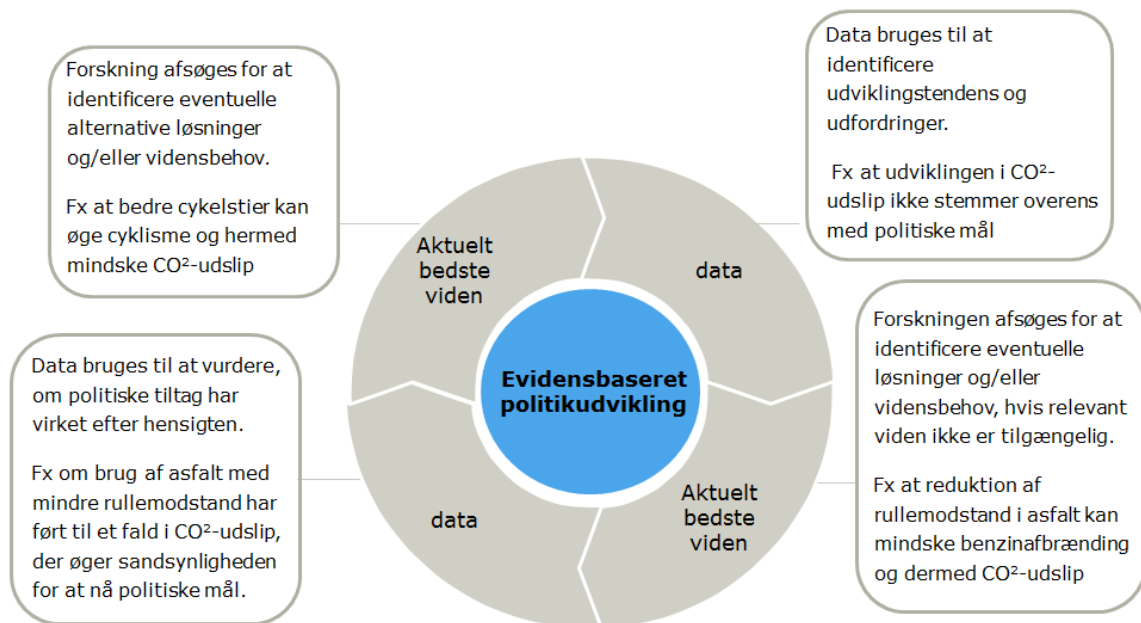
Forskning afsøges for at identificere eventuelle alternative løsninger og/eller vidensbehov.

Fx at bedre cykelstier kan øge cyklisme og hermed mindske CO²-udslip

Data bruges til at identificere udviklingstendens og udfordringer.

Fx at udviklingen i CO²-udslip ikke stemmer overens med politiske mål

Aktuelt bedste viden

data

Evidensbaseret politikudvikling

data

Aktuelt bedste viden

Data bruges til at vurdere, om politiske tiltag har virket efter hensigten.

Fx om brug af asfalt med mindre rullemodstand har ført til et fald i CO²-udslip, der øger sandsynligheden for at nå politiske mål.

Forskningen afsøges for at identificere eventuelle løsninger og/eller vidensbehov, hvis relevant viden ikke er tilgængelig.

Fx at reduktion af rullemodstand i asfalt kan mindske benzinafbrænding og dermed CO²-udslip